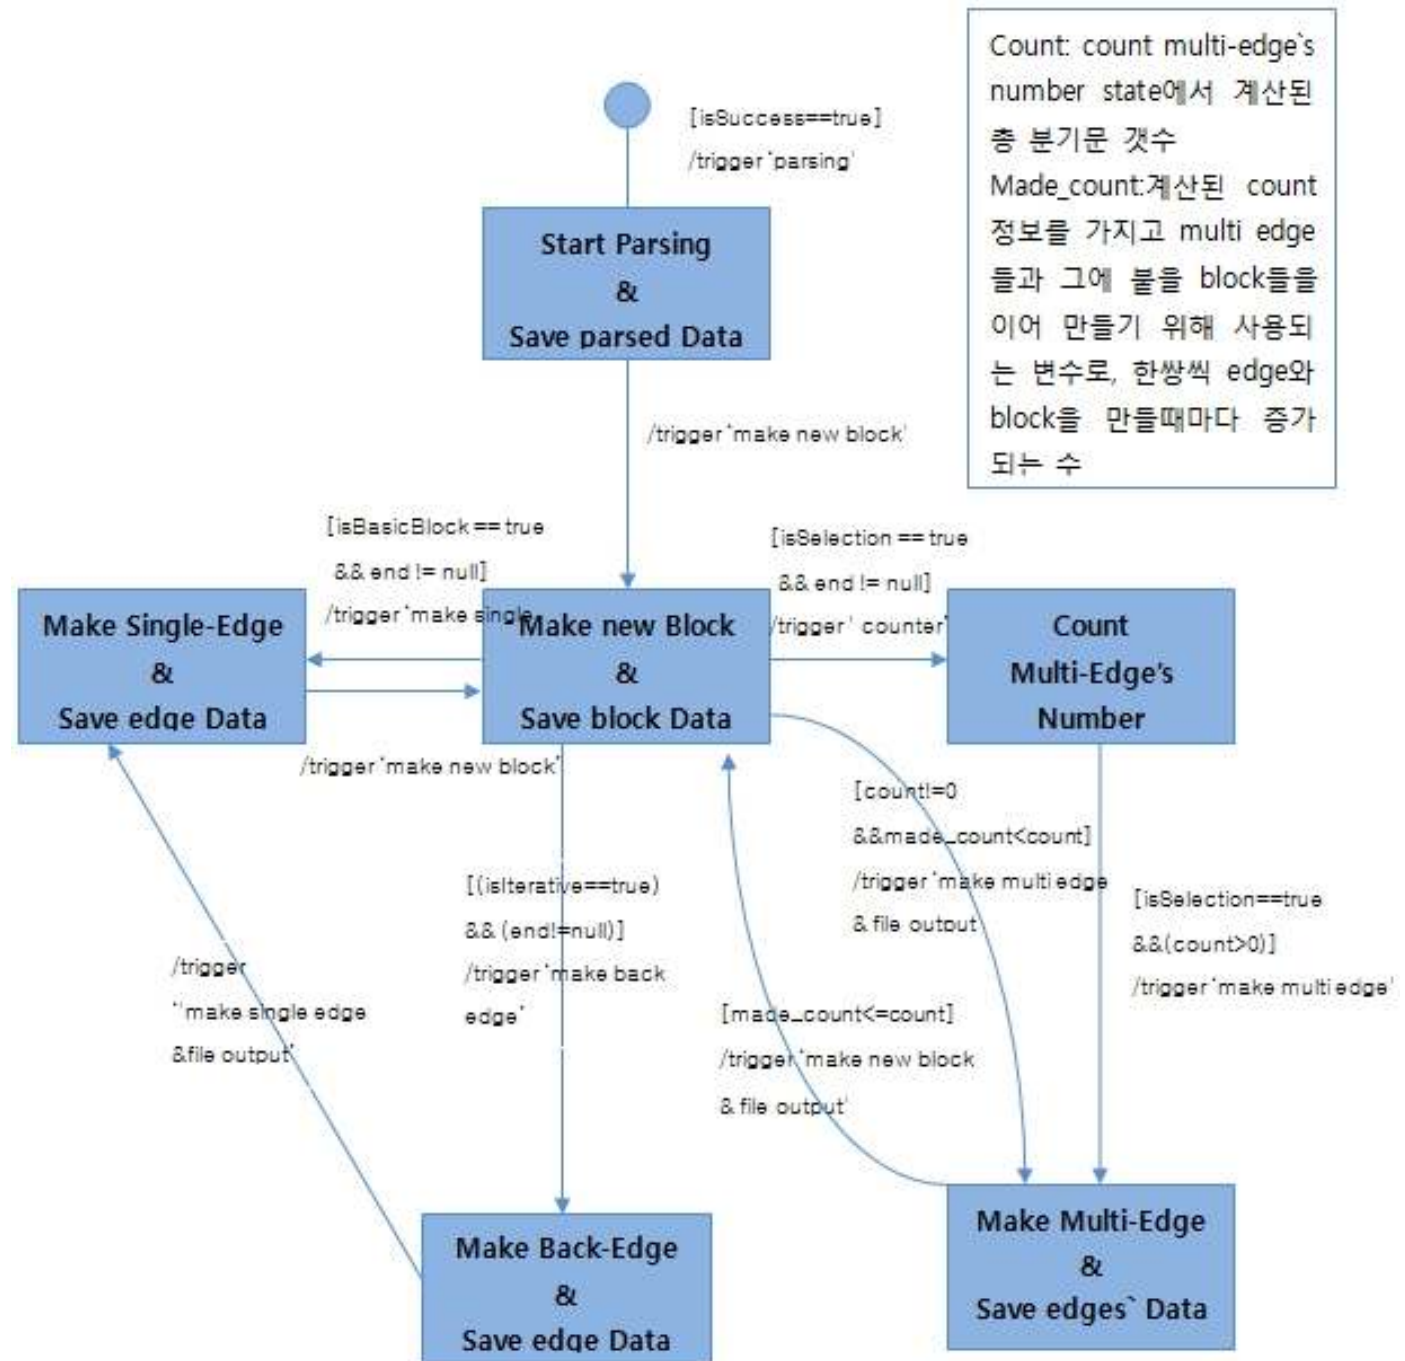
Count: count multi-edge`s number state에서 계산된 총 분기문 갯수
Made_count:계산된 count 정보를 가지고 multi edge들과 그에 붙을 block들을 이어 만들기 위해 사용되는 변수로, 한쌍씩 edge와 block을 만들때마다 증가되는 수

[isSuccess==true]
/trigger 'parsing'

Start Parsing
&
Save parsed Data

/trigger 'make new block'

[isBasicBlock == true
&& end != null]
/trigger 'make single

[isSelection == true
&& end != null]
/trigger ' counter'

Make Single-Edge
&
Save edge Data

Make new Block
&
Save block Data

Count
Multi-Edge's
Number

/trigger 'make new block'

[count!=0
&&made_count<count]
/trigger 'make multi edge
& file output'

[(isIterative==true)
&& (end!=null)]
/trigger 'make back
edge'

[isSelection==true
&&(count>0)]
/trigger 'make multi edge'

/trigger
''make single edge
&file output'

[made_count<=count]
/trigger 'make new block
& file output'

Make Back-Edge
&
Save edge Data

Make Multi-Edge
&
Save edges` Data